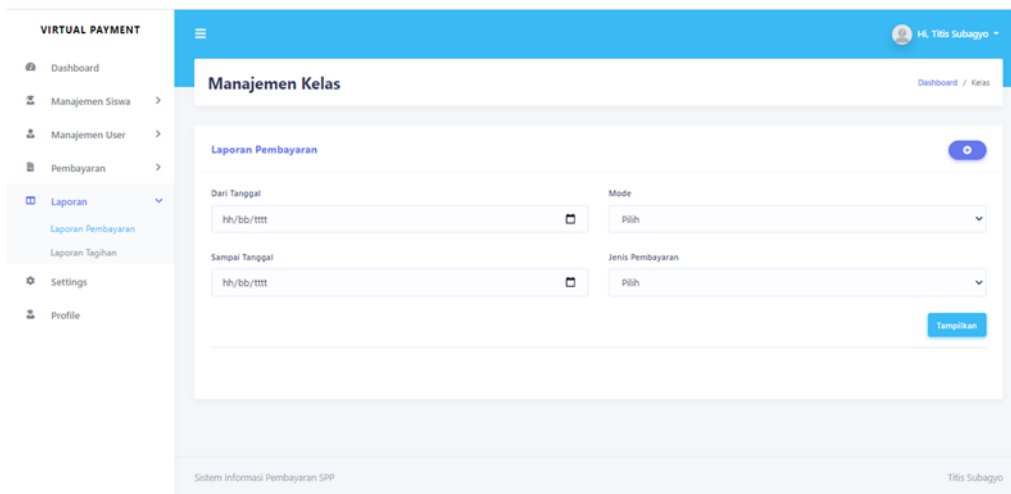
VIRTUAL PAYMENT

Dashboard

Manajemen Siswa

Manajemen User

Pembayaran

Laporan

Laporan Pembayaran

Laporan Tagihan

Settings

Profile

Hi, Titis Subagyo

Manajemen Kelas

Dashboard / Kelas

Laporan Pembayaran

Dari Tanggal

hh/bb/tttt

Mode

Pilih

Sampai Tanggal

hh/bb/tttt

Jenis Pembayaran

Pilih

Tampilkan

Sistem Informasi Pembayaran SPP

Titis Subagyo